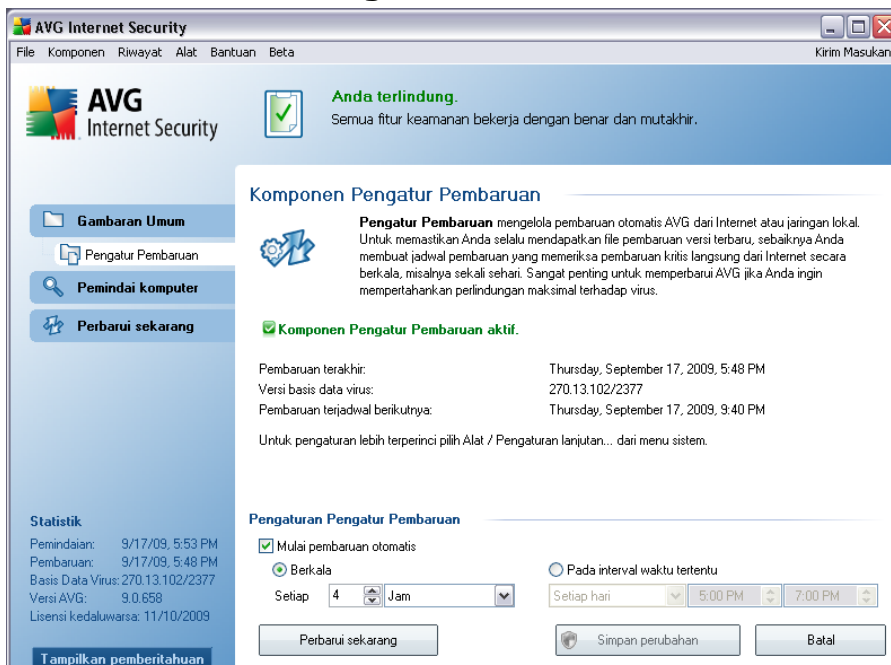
AVG Internet Security

File Komponen Riwayat Alat Bantuan Beta

Kirim Masukan

AVG Internet Security

Anda terlindung.

Semua fitur keamanan bekerja dengan benar dan mutakhir.

Gambaran Umum

Pengatur Pembaruan

Pemindai komputer

Perbarui sekarang

Komponen Pengatur Pembaruan

**Pengatur Pembaruan** mengelola pembaruan otomatis AVG dari Internet atau jaringan lokal. Untuk memastikan Anda selalu mendapatkan file pembaruan versi terbaru, sebaiknya Anda membuat jadwal pembaruan yang memeriksa pembaruan kritis langsung dari Internet secara berkala, misalnya sekali sehari. Sangat penting untuk memperbarui AVG jika Anda ingin mempertahankan perlindungan maksimal terhadap virus.

Komponen Pengatur Pembaruan aktif.

| | |
|---|---|
| Pembaruan terakhir: | Thursday, September 17, 2009, 5:48 PM |
| Versi basis data virus: | 270.13.102/2377 |
| Pembaruan terjadwal berikutnya: | Thursday, September 17, 2009, 9:40 PM |

Untuk pengaturan lebih terperinci pilih Alat / Pengaturan lanjutan... dari menu sistem.

Statistik
Pemindaian: 9/17/09, 5:53 PM
Pembaruan: 9/17/09, 5:48 PM
Basis Data Virus: 270.13.102/2377
Versi AVG: 9.0.658
Lisensi kedaluwarsa: 11/10/2009

Tampilkan pemberitahuan

Pengaturan Pengatur Pembaruan

Mulai pembaruan otomatis

Berkala

Setiap 4 Jam

Pada interval waktu tertentu

Setiap hari 5:00 PM 7:00 PM

Perbarui sekarang

Simpan perubahan

Batal